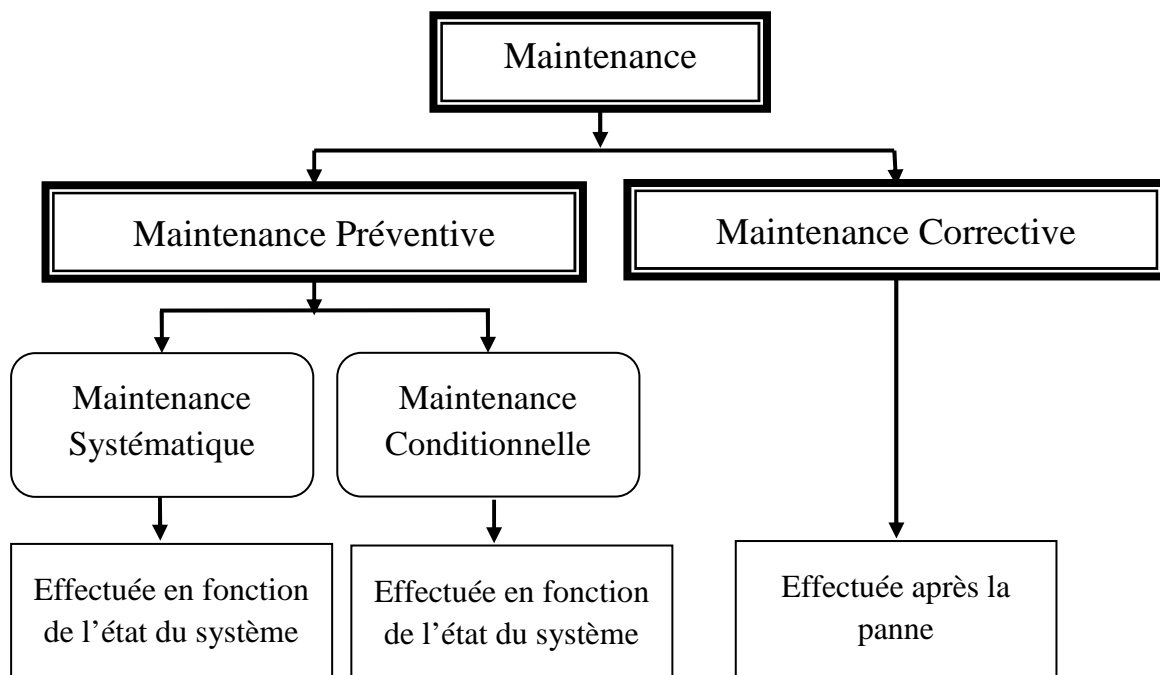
Maintenance

Maintenance Préventive

Maintenance Corrective

Maintenance Systématique

Maintenance Conditionnelle

Effectuée en fonction de l'état du système

Effectuée en fonction de l'état du système

Effectuée après la panne